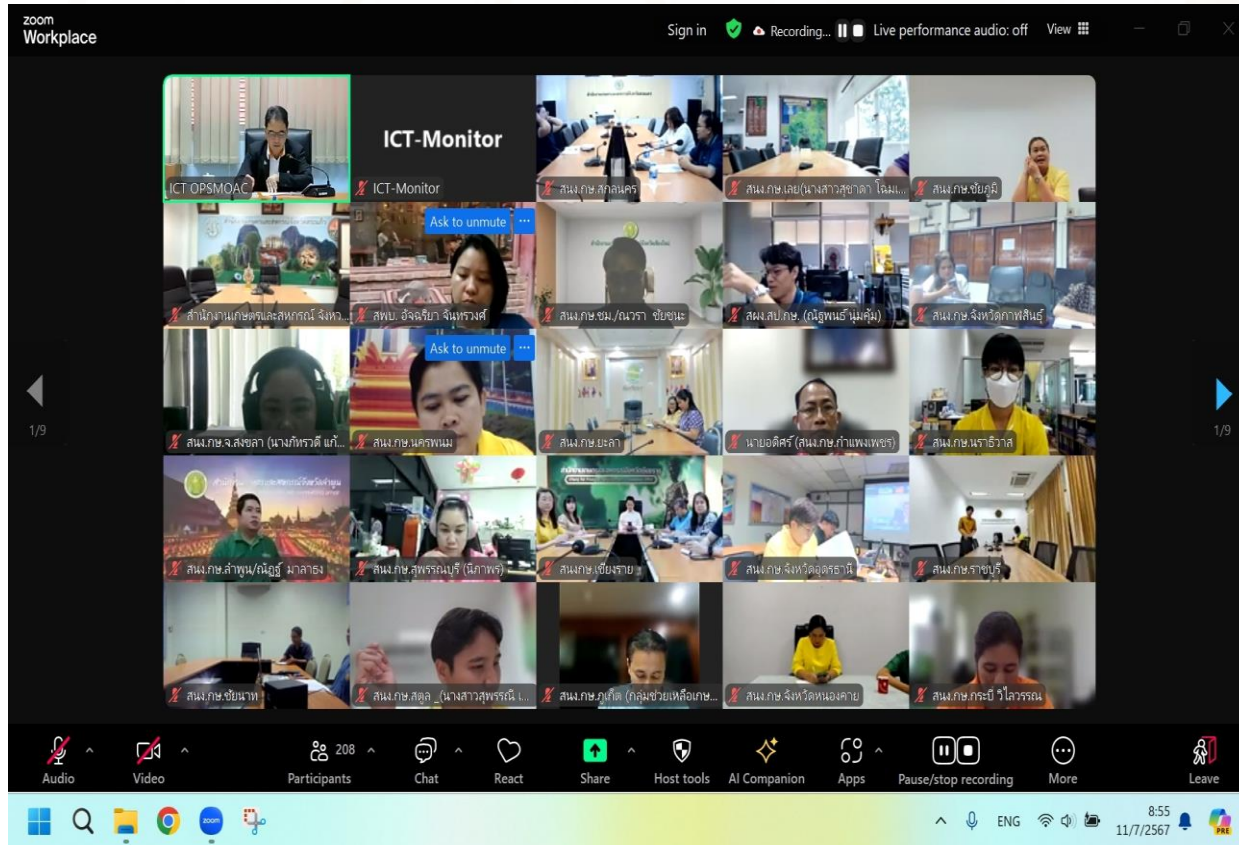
zoom Workplace

Sign in Recording... Live performance audio: off View

ICT-Monitor

ICT OPSMOAC
ICT-Monitor
สนง.กษ.สกลนคร
สนง.กษ.เลย(นางสาวสุชาดา โฉมเ...
สนง.กษ.ชัยภูมิ

Ask to unmute
สำนักงานเกษตรและสหกรณ์ จังหว...
สพบ. อัจฉริยา จันทรวงศ์
สนง.กษ.ชม./ณวรา ชัยชนะ
สผง.สป.กษ. (ณัฐพนธ์ นุ่มคุ้ม)
สนง.กษ.จังหวัดกาฬสินธุ์

Ask to unmute
สนง.กษ.จ.สงขลา (นางภัทรวดี แก้...
สนง.กษ.นครพนม
สนง.กษ.ยะลา
นายอดิศร์ (สนง.กษ.กำแพงเพชร)
สนง.กษ.นราธิวาส

สนง.กษ.ลำพูน/ณัฏฐ์ มาลาธง
สนง.กษ.สุพรรณบุรี (นิภาพร)
สนงกษ.เชียงราย
สนง.กษ.จังหวัดอุดรธานี
สนง.กษ.ราชบุรี

สนง.กษ.ชัยนาท
สนง.กษ.สตูล_(นางสาวสุพรรณี เ...
สนง.กษ.ภูเก็ต (กลุ่มช่วยเหลือเกษ...
สนง.กษ.จังหวัดหนองคาย
สนง.กษ.กระบี่ วิไลวรรณ

1/9
1/9

Audio
Video
208
Participants
Chat
React
Share
Host tools
AI Companion
Apps
Pause/stop recording
More
Leave

ENG
8:55
11/7/2567
PRE